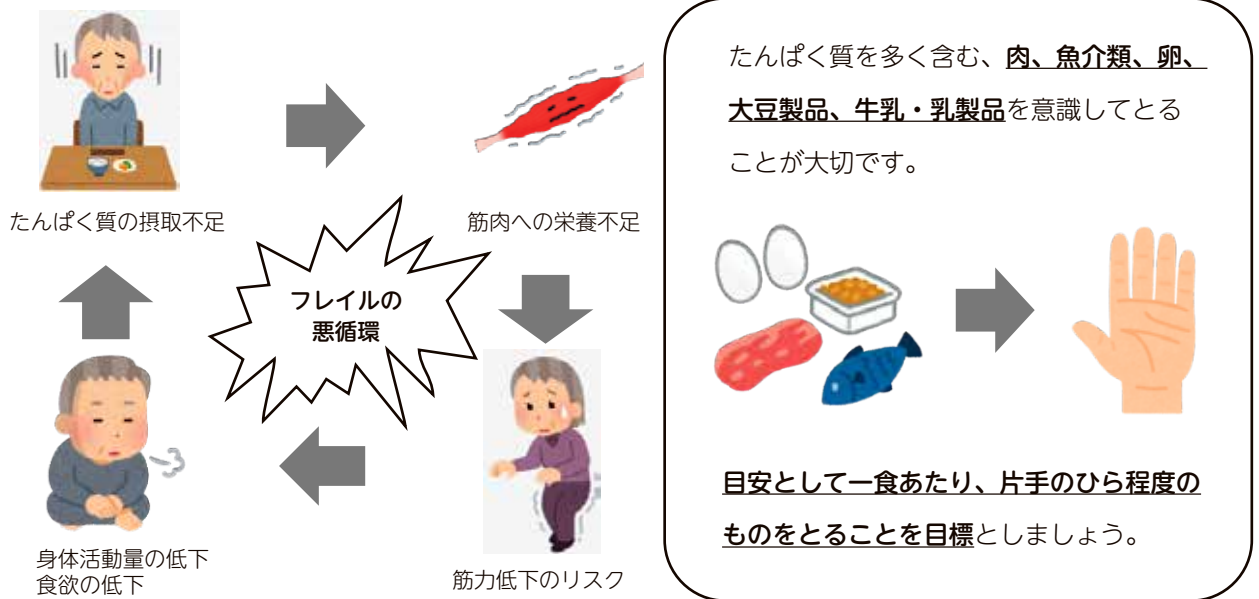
たんぱく質の摂取不足

筋肉への栄養不足

フレイルの
悪循環

身体活動量の低下
食欲の低下

筋力低下のリスク

たんぱく質を多く含む、肉、魚介類、卵、大豆製品、牛乳・乳製品を意識してとることが大切です。

目安として一食あたり、片手のひら程度のものをとることを目標としましょう。